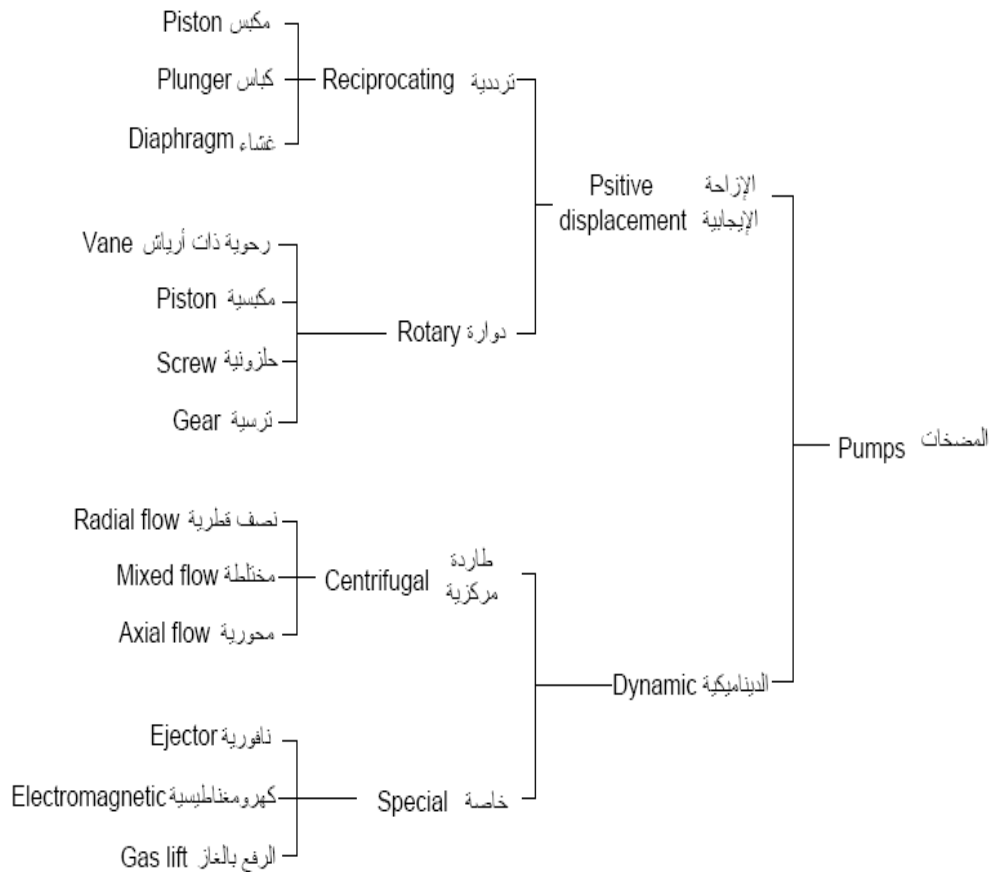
Piston مكبس
Plunger كباس
Diaphragm غشاء
Reciprocating ترددية
Psitive displacement الإزاحة الإيجابية
Vane رحوية ذات أرياش
Piston مكبسية
Screw حلزونية
Gear ترسية
Rotary دوارة
Pumps المضخات
Radial flow نصف قطرية
Mixed flow مختلطة
Axial flow محورية
Centrifugal طاردة مركزية
Dynamic الديناميكية
Ejector نافورية
Electromagnetic كهرومغناطيسية
Gas lift الرفع بالغاز
Special خاصة